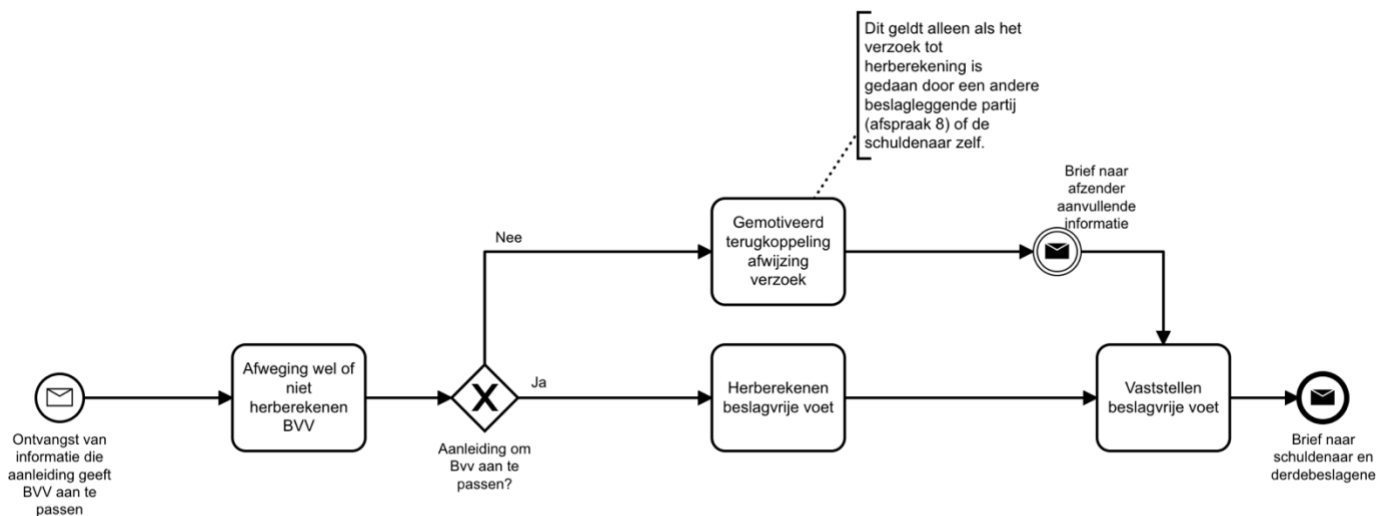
Dit geldt alleen als het verzoek tot herberekening is gedaan door een andere beslagleggende partij (afspraak 8) of de schuldenaar zelf.

Brief naar afzender aanvullende informatie

Nee

Gemotiveerd terugkoppeling afwijzing verzoek

Ontvangst van informatie die aanleiding geeft BVV aan te passen

Afweging wel of niet herberekenen BVV

Ja

Aanleiding om Bvv aan te passen?

Herberekenen beslagvrije voet

Vaststellen beslagvrije voet

Brief naar schuldenaar en derdebeslagene